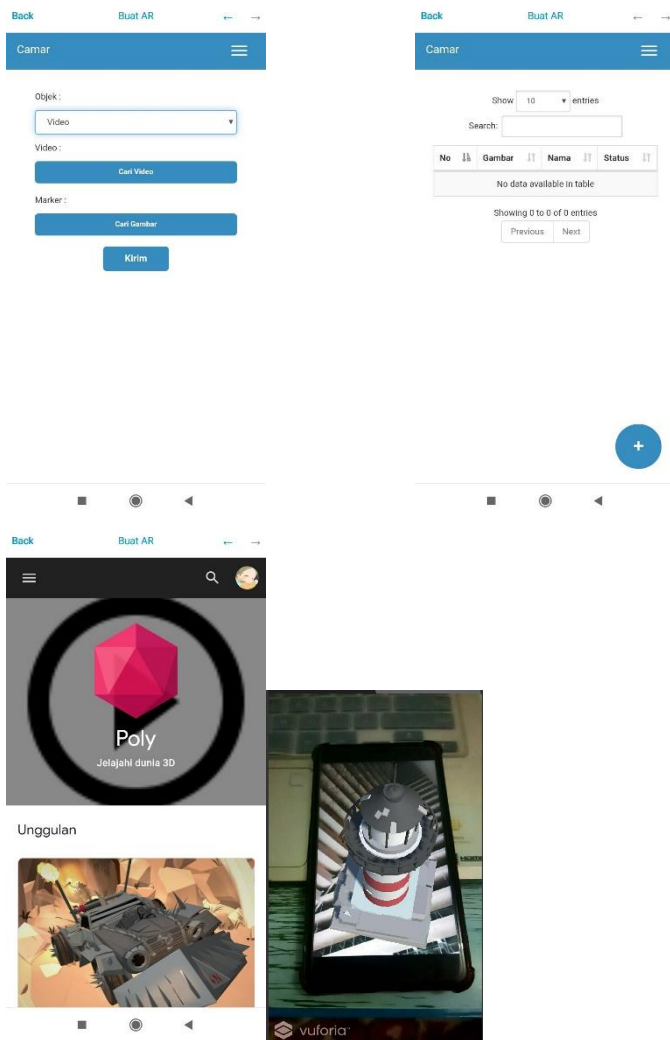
Back Buat AR ← →

Camar

Objek :

Video

Video :

Cari Video

Marker :

Cari Gambar

Kirim

Back Buat AR ← →

Camar

Show 10 entries

Search:

| No | Gambar | Nama | Status |
|---|---|---|---|
| No data available in table | | | |

Showing 0 to 0 of 0 entries

Previous Next

+

Back Buat AR ← →

Poly

Jelajahi dunia 3D

Unggulan

vuforia